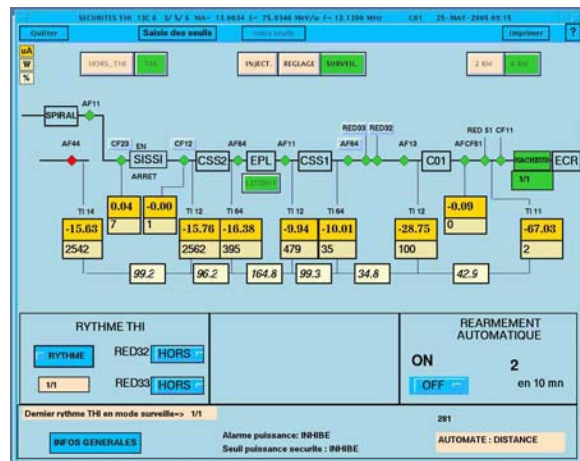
SECURITES THI 13C 6 3/ 5/ 6 MA= 13.0034 E= 75.0346 MeV/u F= 12.1300 MHz C01 25-MAY-2005 09:15

Quitter

Saisie des seuils

Infos seuils

Imprimer

?

uA

W

%

HORS_THI

THI

INJECT.

REGLAGE

SURVEIL.

2 KW

6 KW

SPIRAL

AF11

AF44

CF20

EN

SISSI

ARRET

CF12

CSS2

AF64

EPL

AF11

CSS1

RED33

RED32

AF64

AF13

C01

AFCF61

RED 51

CF11

MACHEUR

ECR

1/1

LITHIUM

TI 14

-15.63

2542

0.04

7

-0.00

1

TI 12

-15.76

2562

TI 64

-16.38

395

TI 12

-9.94

479

TI 64

-10.01

35

TI 12

-28.75

100

-0.09

0

TI 11

-67.03

2

99.2

96.2

164.8

99.3

34.8

42.9

RYTHME THI

RYTHME

RED32

HORS

1/1

RED33

HORS

REARMEMENT AUTOMATIQUE

ON

2

OFF

en 10 mn

Dernier rythme THI en mode surveille=> 1/1

281

INFOS GENERALES

Alarme puissance: INHIBE

Seuil puissance securite : INHIBE

AUTOMATE : DISTANCE